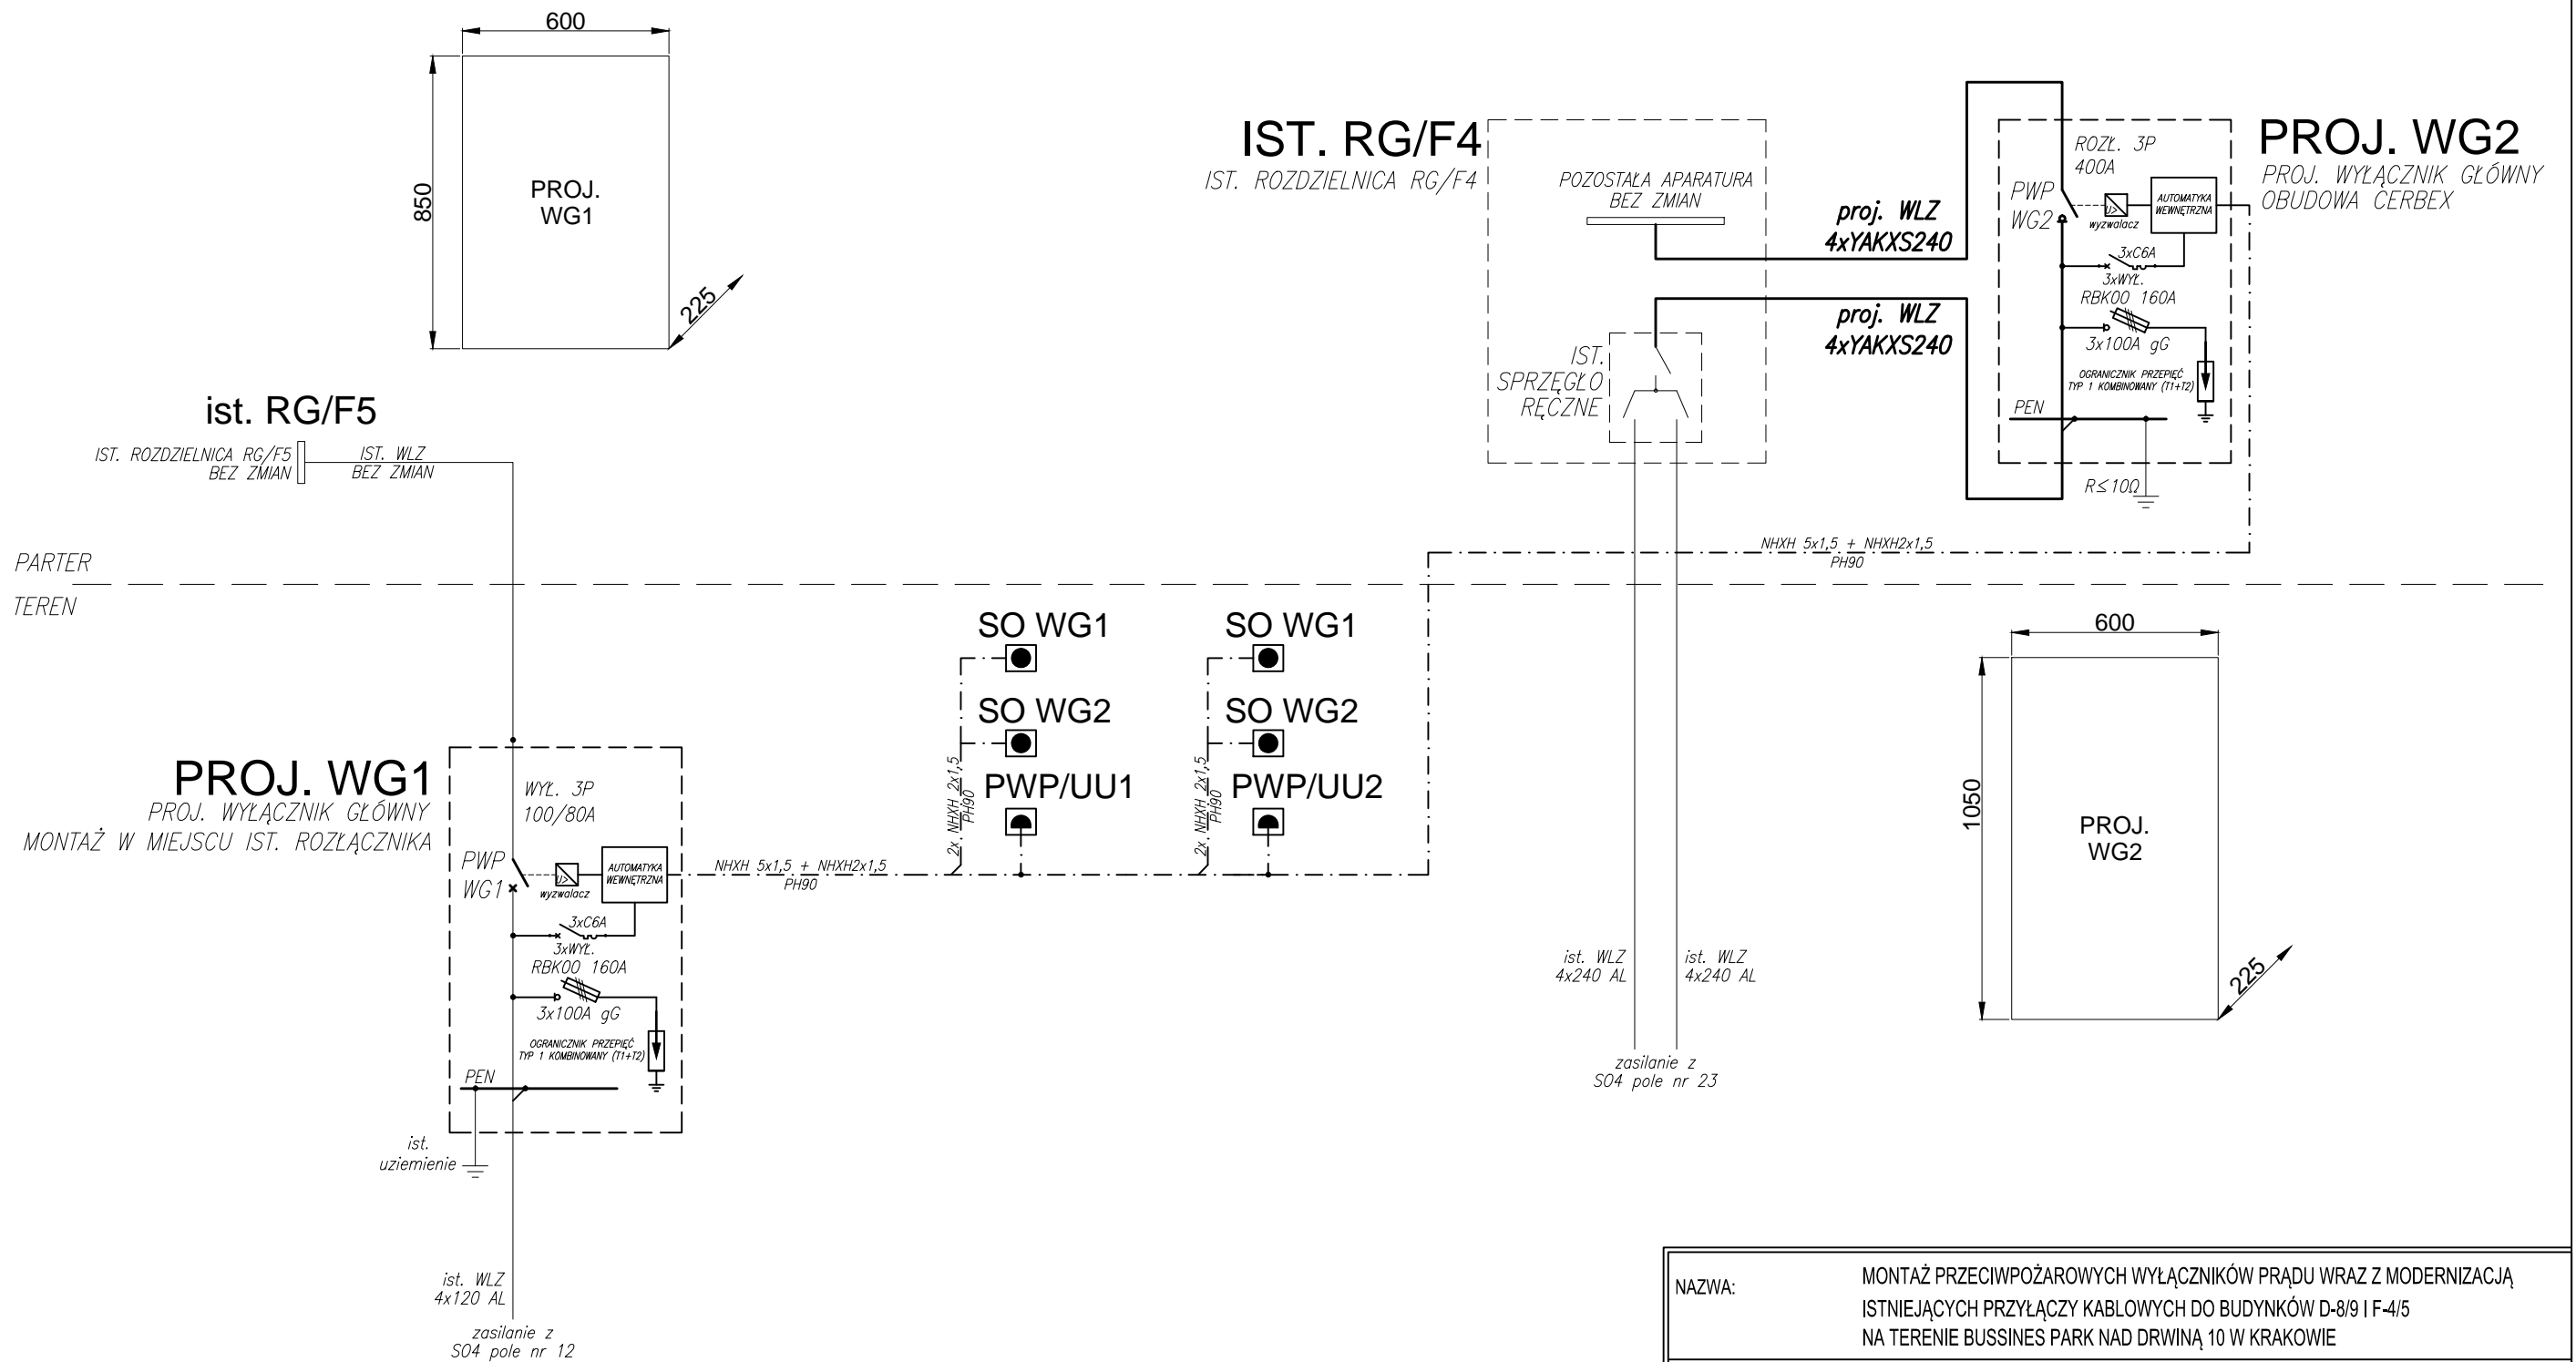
600
850
PROJ.
WG1
225

IST. RG/F4
IST. ROZDZIELNICA RG/F4
POZOSTAŁA APARATURA
BEZ ZMIAN
IST.
SPRZĘGŁO
RĘCZNE

proj. WLZ
4xYAKXS240
proj. WLZ
4xYAKXS240

PROJ. WG2
PROJ. WYŁĄCZNIK GŁÓWNY
OBUDOWA CERBEX
ROZŁ. 3P
400A
PWP
WG2
wyzwalacz
AUTOMATYKA WEWNĘTRZNA
3xC6A
3xWYŁ.
RBK00 160A
3x100A gG
OGRANICZNIK PRZEPIĘĆ TYP 1 KOMBINOWANY (T1+T2)
PEN
R≤10Ω

ist. RG/F5
IST. ROZDZIELNICA RG/F5
BEZ ZMIAN
IST. WLZ
BEZ ZMIAN

PARTER
TEREN
NHXH 5x1,5 + NHXH2x1,5
PH90

SO WG1
SO WG2
PWP/UU1
2x NHXH 2x1,5
PH90
SO WG1
SO WG2
PWP/UU2
2x NHXH 2x1,5
PH90

PROJ. WG1
PROJ. WYŁĄCZNIK GŁÓWNY
MONTAŻ W MIEJSCU IST. ROZŁĄCZNIKA
WYŁ. 3P
100/80A
PWP
WG1
wyzwalacz
AUTOMATYKA WEWNĘTRZNA
3xC6A
3xWYŁ.
RBK00 160A
3x100A gG
OGRANICZNIK PRZEPIĘĆ TYP 1 KOMBINOWANY (T1+T2)
PEN
NHXH 5x1,5 + NHXH2x1,5
PH90
ist.
uziemienie
ist. WLZ
4x120 AL
zasilanie z
S04 pole nr 12

ist. WLZ
4x240 AL
ist. WLZ
4x240 AL
zasilanie z
S04 pole nr 23

600
1050
PROJ.
WG2
225

NAZWA:
MONTAŻ PRZECIWPOŻAROWYCH WYŁĄCZNIKÓW PRĄDU WRAZ Z MODERNIZACJĄ
ISTNIEJĄCYCH PRZYŁĄCZY KABLOWYCH DO BUDYNKÓW D-8/9 I F-4/5
NA TERENIE BUSSINES PARK NAD DRWINĄ 10 W KRAKOWIE